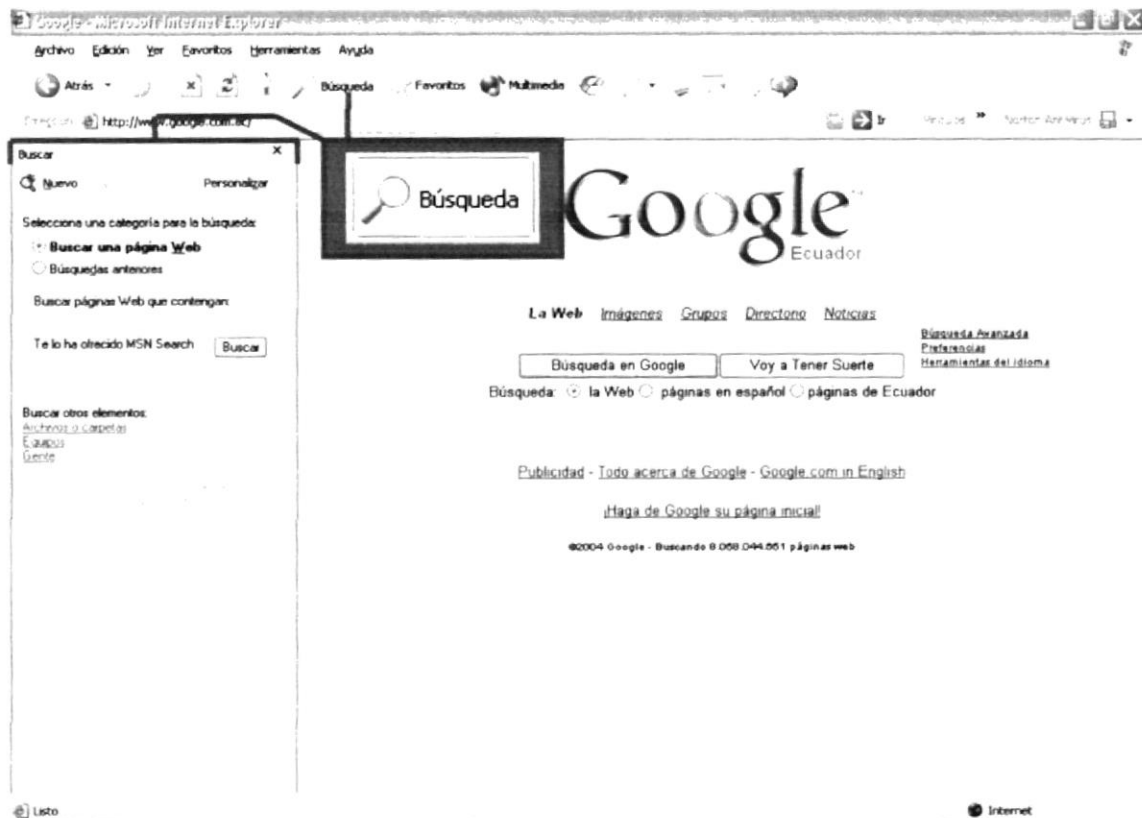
Google - Microsoft Internet Explorer

Archivo Edición Ver Favoritos Herramientas Ayuda

Atrás Búsqueda Favoritos Multimedia

Dirección http://www.google.com.ec/ Ir Vínculos Norton AntiVirus

Buscar ×

Nuevo Personalizar

Selecciona una categoría para la búsqueda:

Buscar una página Web

Búsquedas anteriores

Buscar páginas Web que contengan:

Te lo ha ofrecido MSN Search Buscar

Buscar otros elementos:
Archivos o carpetas
Equipos
Gente

Búsqueda

Google
Ecuador

La Web Imágenes Grupos Directorio Noticias

Búsqueda Avanzada
Preferencias
Herramientas del idioma

Búsqueda en Google Voy a Tener Suerte

Búsqueda: la Web páginas en español páginas de Ecuador

Publicidad - Todo acerca de Google - Google.com in English

¡Haga de Google su página inicial!

©2004 Google - Buscando 8.058.044.651 páginas web

Listo

Internet